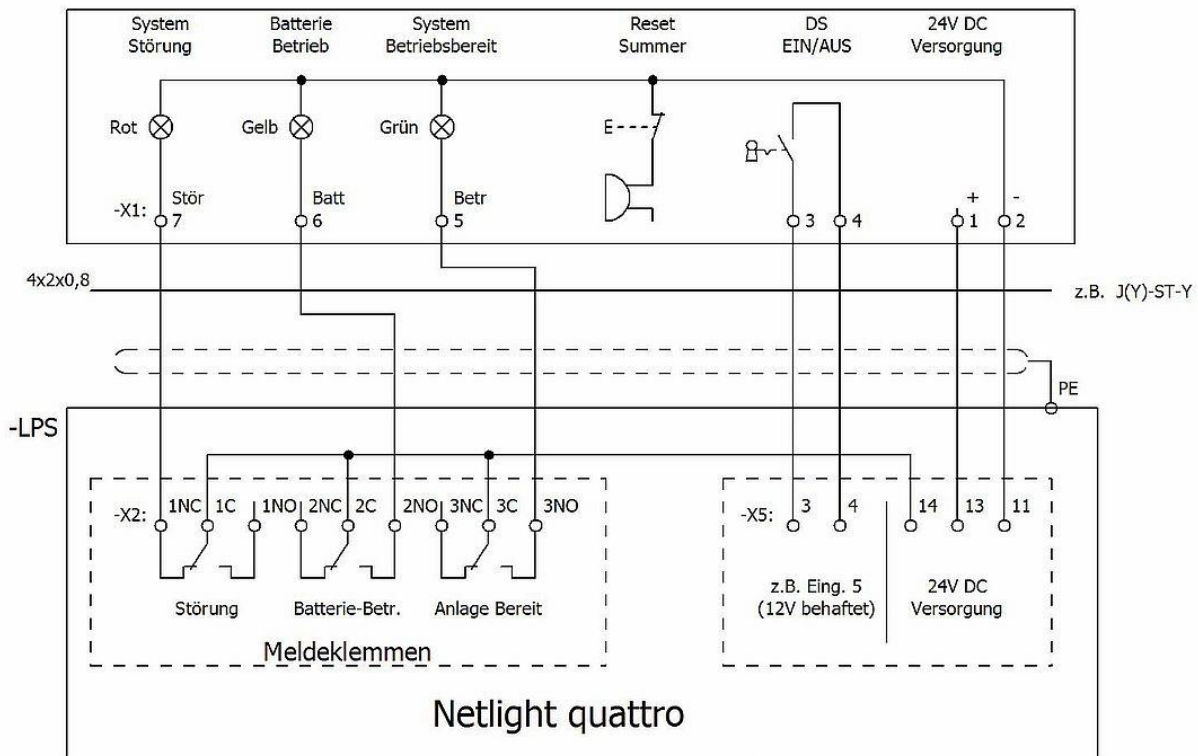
System Störung

Batterie Betrieb

System Betriebsbereit

Reset Summer

DS EIN/AUS

24V DC Versorgung

Rot

Gelb

Grün

E

-X1: Stör 7

Batt 6

Betr 5

3

4

+ 1

- 2

4x2x0,8

z.B. J(Y)-ST-Y

PE

-LPS

-X2: 1NC 1C 1NO 2NC 2C 2NO 3NC 3C 3NO

Störung

Batterie-Betr.

Anlage Bereit

Meldeklemmen

-X5: 3 4 14 13 11

z.B. Eing. 5 (12V behaftet)

24V DC Versorgung

Netlight quattro